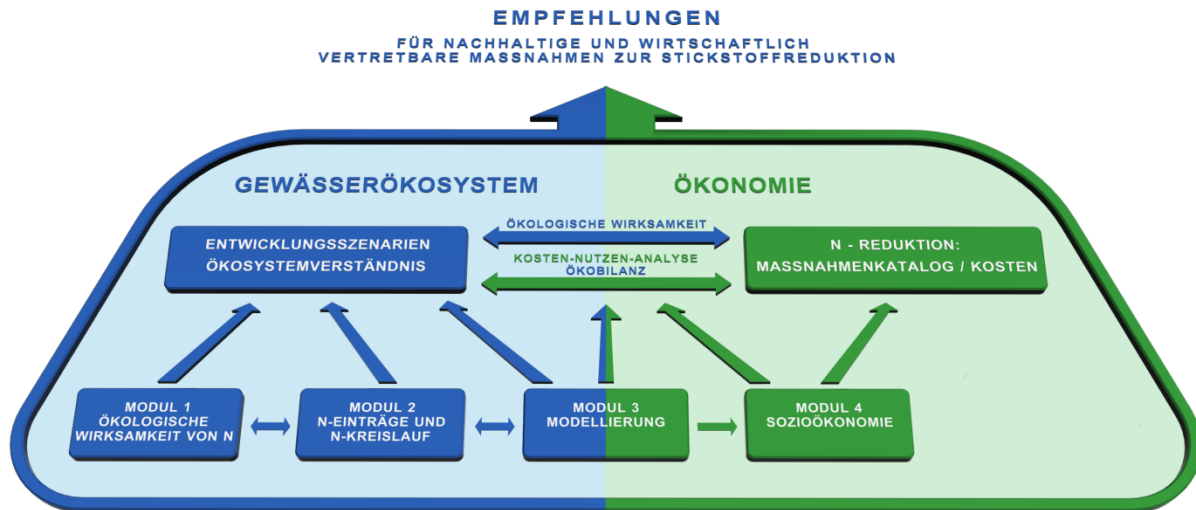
EMPFEHLUNGEN

FÜR NACHHALTIGE UND WIRTSCHAFTLICH VERTRETBARE MASSNAHMEN ZUR STICKSTOFFREDUKTION

GEWÄSSERÖKOSYSTEM

ÖKONOMIE

ENTWICKLUNGSSZENARIEN ÖKOSYSTEMVERSTÄNDNIS

ÖKOLOGISCHE WIRKSAMKEIT

KOSTEN-NUTZEN-ANALYSE ÖKOBILANZ

N - REDUKTION: MASSNAHMENKATALOG / KOSTEN

MODUL 1 ÖKOLOGISCHE WIRKSAMKEIT VON N

MODUL 2 N-EINTRÄGE UND N-KREISLAUF

MODUL 3 MODELLIERUNG

MODUL 4 SOZIOÖKONOMIE